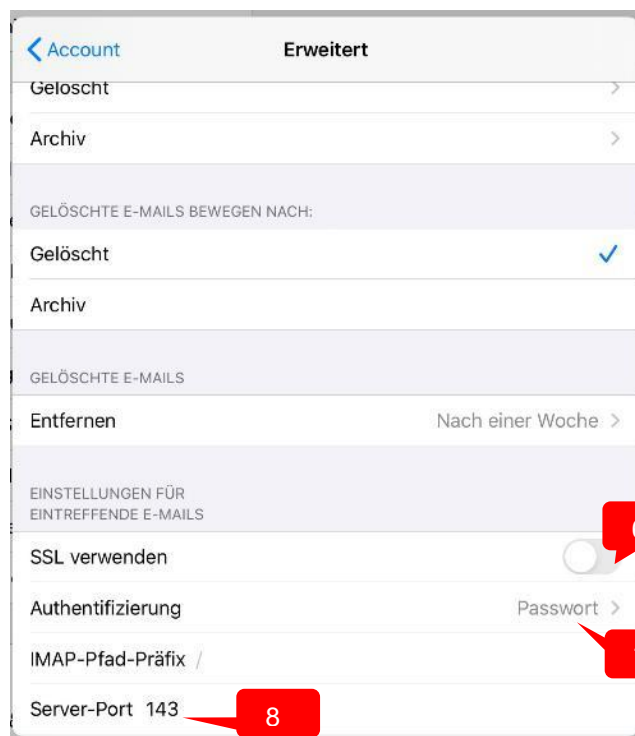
Account

Erweitert

Gelöscht

Archiv

GELÖSCHTE E-MAILS BEWEGEN NACH:

Gelöscht

Archiv

GELÖSCHTE E-MAILS

Entfernen Nach einer Woche

EINSTELLUNGEN FÜR EINTREFFENDE E-MAILS

SSL verwenden

Authentifizierung Passwort

IMAP-Pfad-Präfix /

Server-Port 143

8